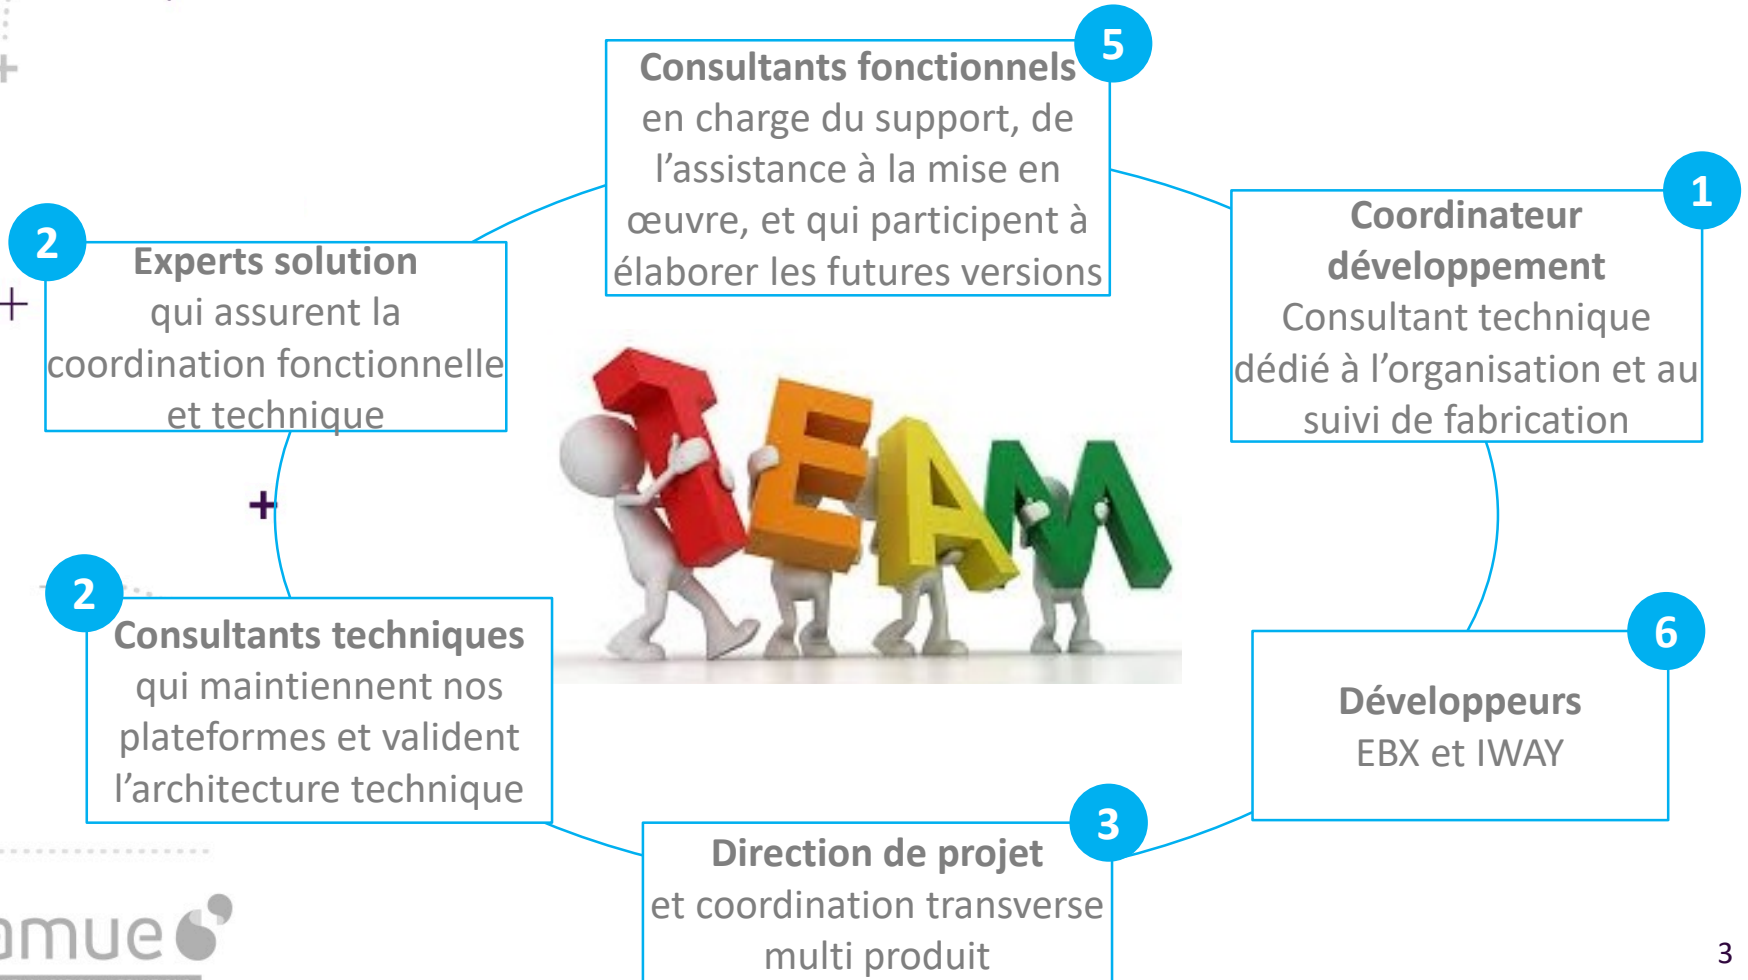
5
**Consultants fonctionnels** en charge du support, de l'assistance à la mise en œuvre, et qui participent à élaborer les futures versions

2
**Experts solution** qui assurent la coordination fonctionnelle et technique

1
**Coordinateur développement** Consultant technique dédié à l'organisation et au suivi de fabrication

TEAM

2
**Consultants techniques** qui maintiennent nos plateformes et valident l'architecture technique

6
**Développeurs** EBX et IWAY

3
**Direction de projet** et coordination transverse multi produit

amue

3